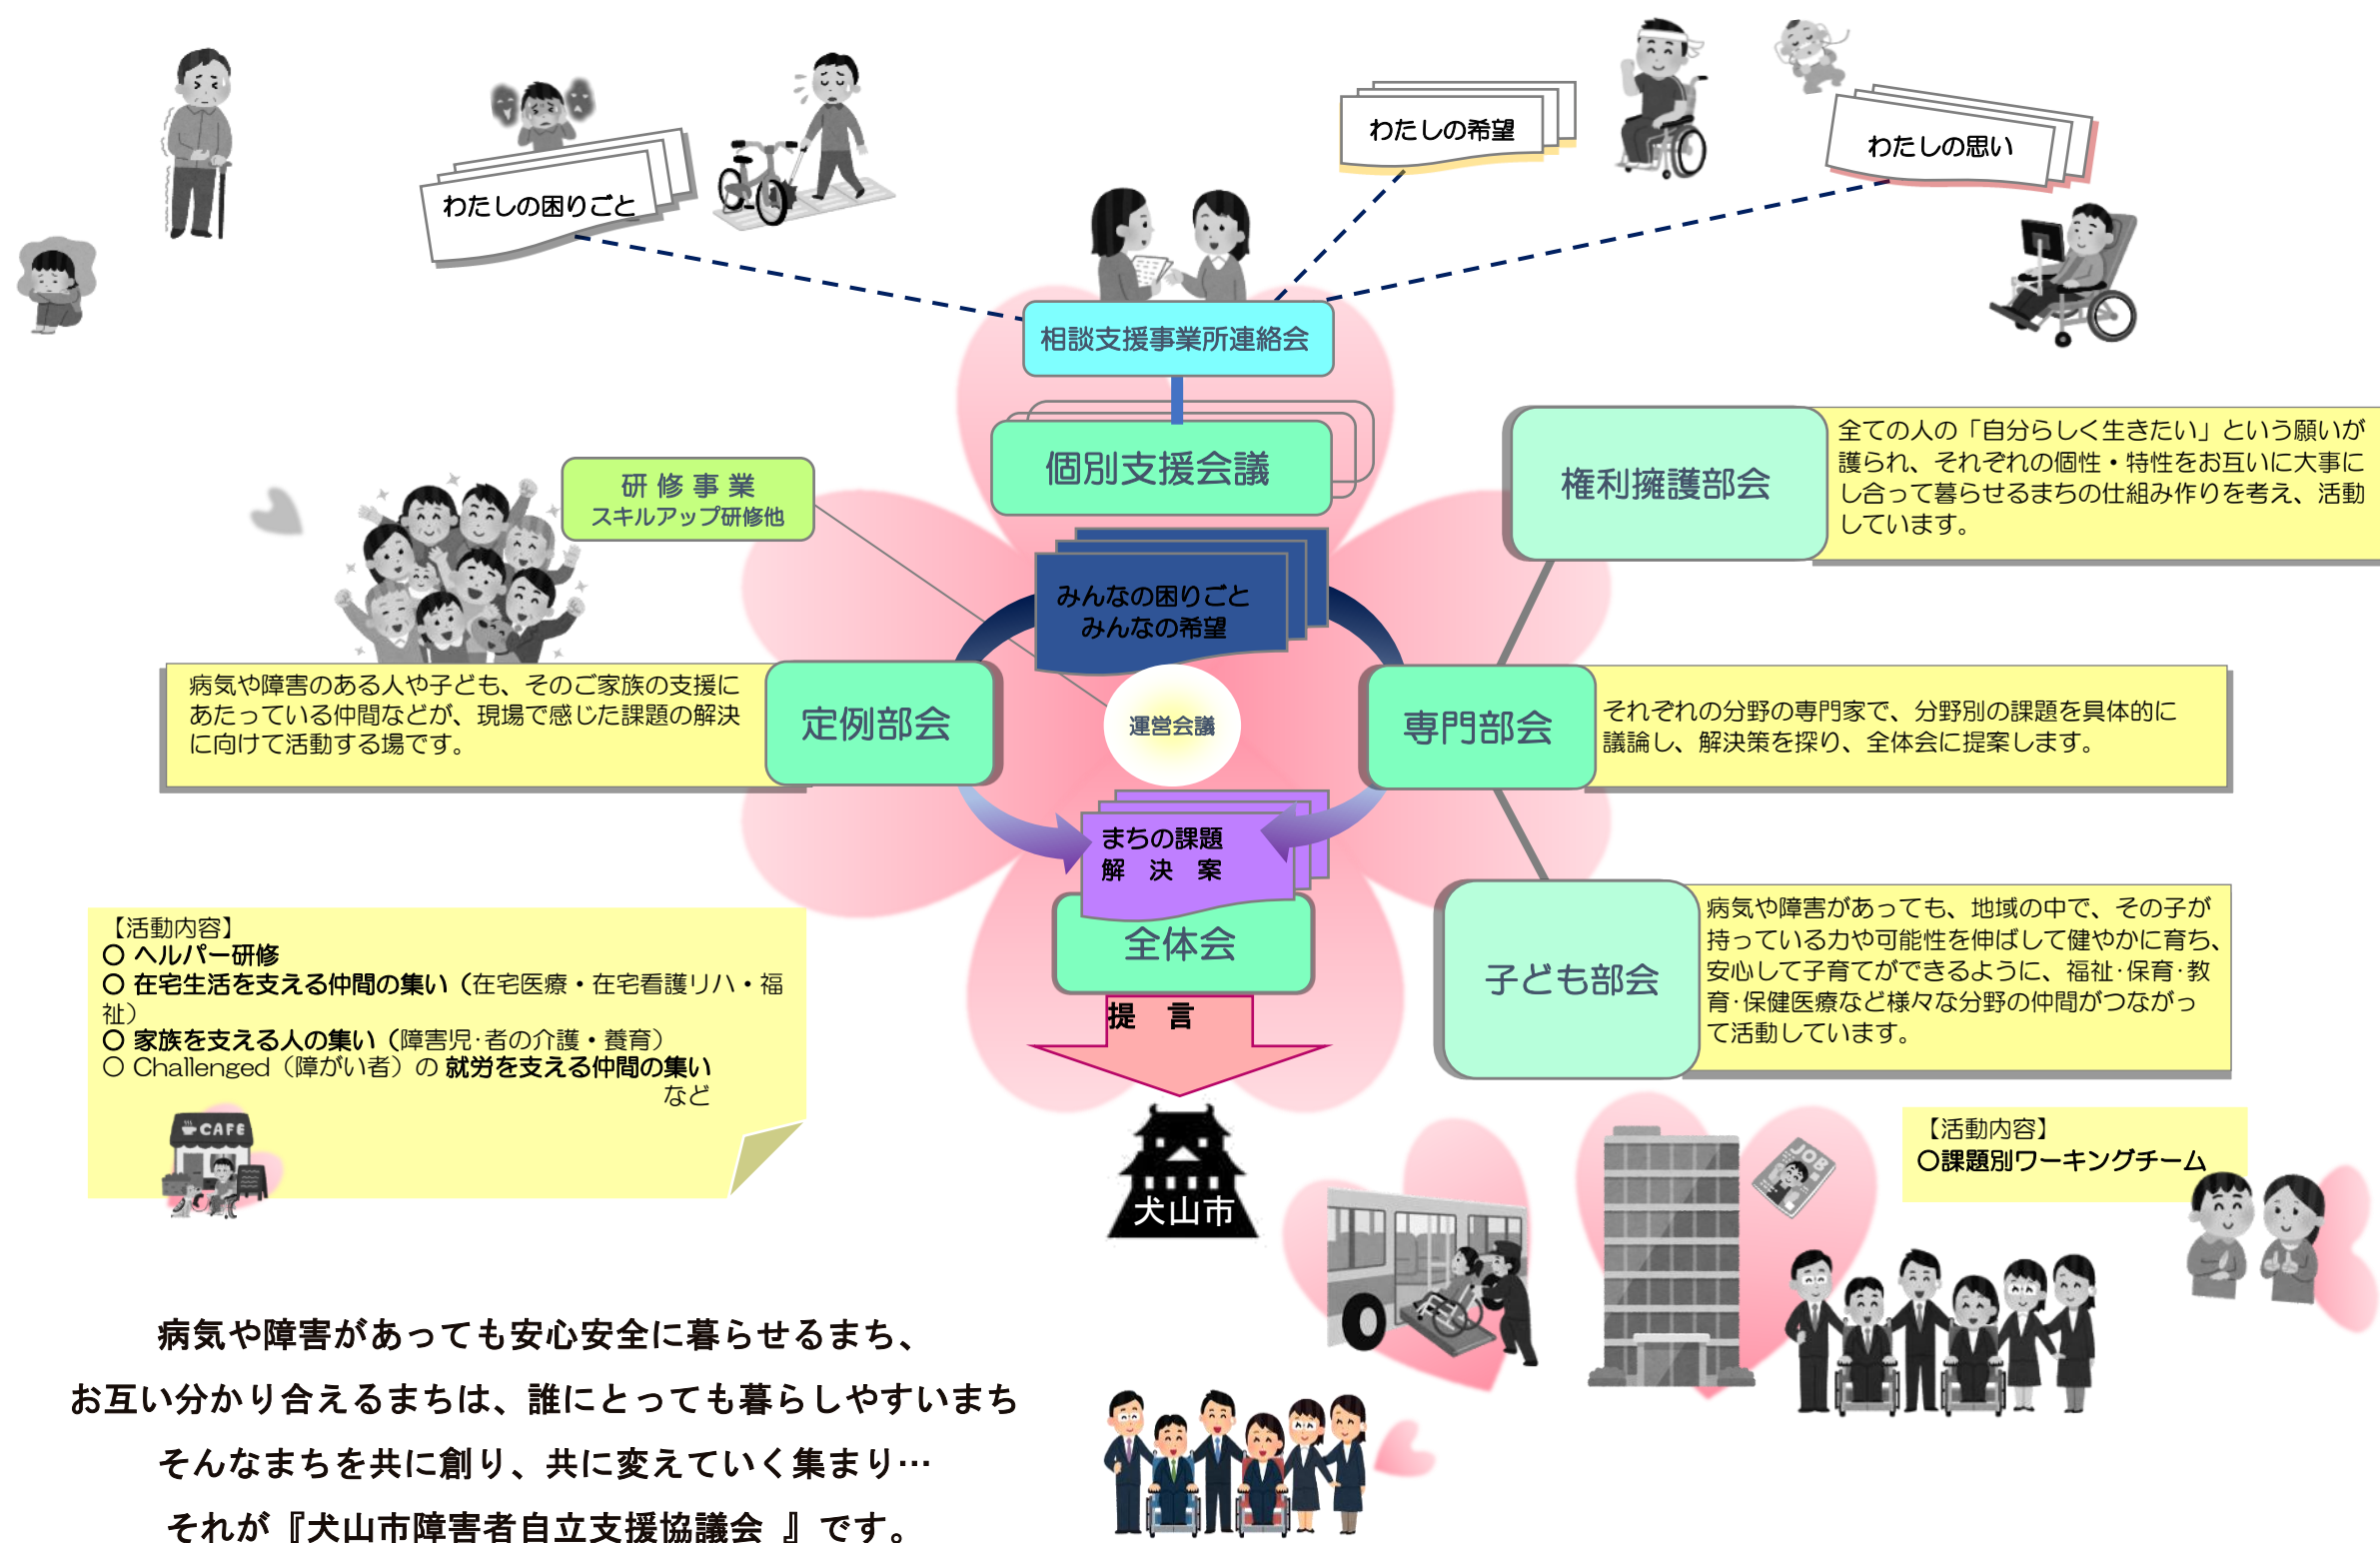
わたしの困りごと

わたしの希望

わたしの思い

相談支援事業所連絡会

個別支援会議

研 修 事 業
スキルアップ研修他

権利擁護部会

全ての人の「自分らしく生きたい」という願いが護られ、それぞれの個性・特性をお互いに大事にし合って暮らせるまちの仕組み作りを考え、活動しています。

みんなの困りごと
みんなの希望

病気や障害のある人や子ども、そのご家族の支援にあたっている仲間などが、現場で感じた課題の解決に向けて活動する場です。

定例部会

運営会議

専門部会

それぞれの分野の専門家で、分野別の課題を具体的に議論し、解決策を探り、全体会に提案します。

まちの課題
解 決 案

全体会

子ども部会

病気や障害があっても、地域の中で、その子が持っている力や可能性を伸ばして健やかに育ち、安心して子育てができるように、福祉·保育·教育·保健医療など様々な分野の仲間がつながって活動しています。

【活動内容】
○ ヘルパー研修
○ 在宅生活を支える仲間の集い（在宅医療・在宅看護リハ・福祉）
○ 家族を支える人の集い（障害児·者の介護・養育）
○ Challenged（障がい者）の 就労を支える仲間の集い
など

CAFE

提 言

犬山市

【活動内容】
○課題別ワーキングチーム

JOB

病気や障害があっても安心安全に暮らせるまち、
お互い分かり合えるまちは、誰にとっても暮らしやすいまち
そんなまちを共に創り、共に変えていく集まり…
それが『犬山市障害者自立支援協議会 』です。